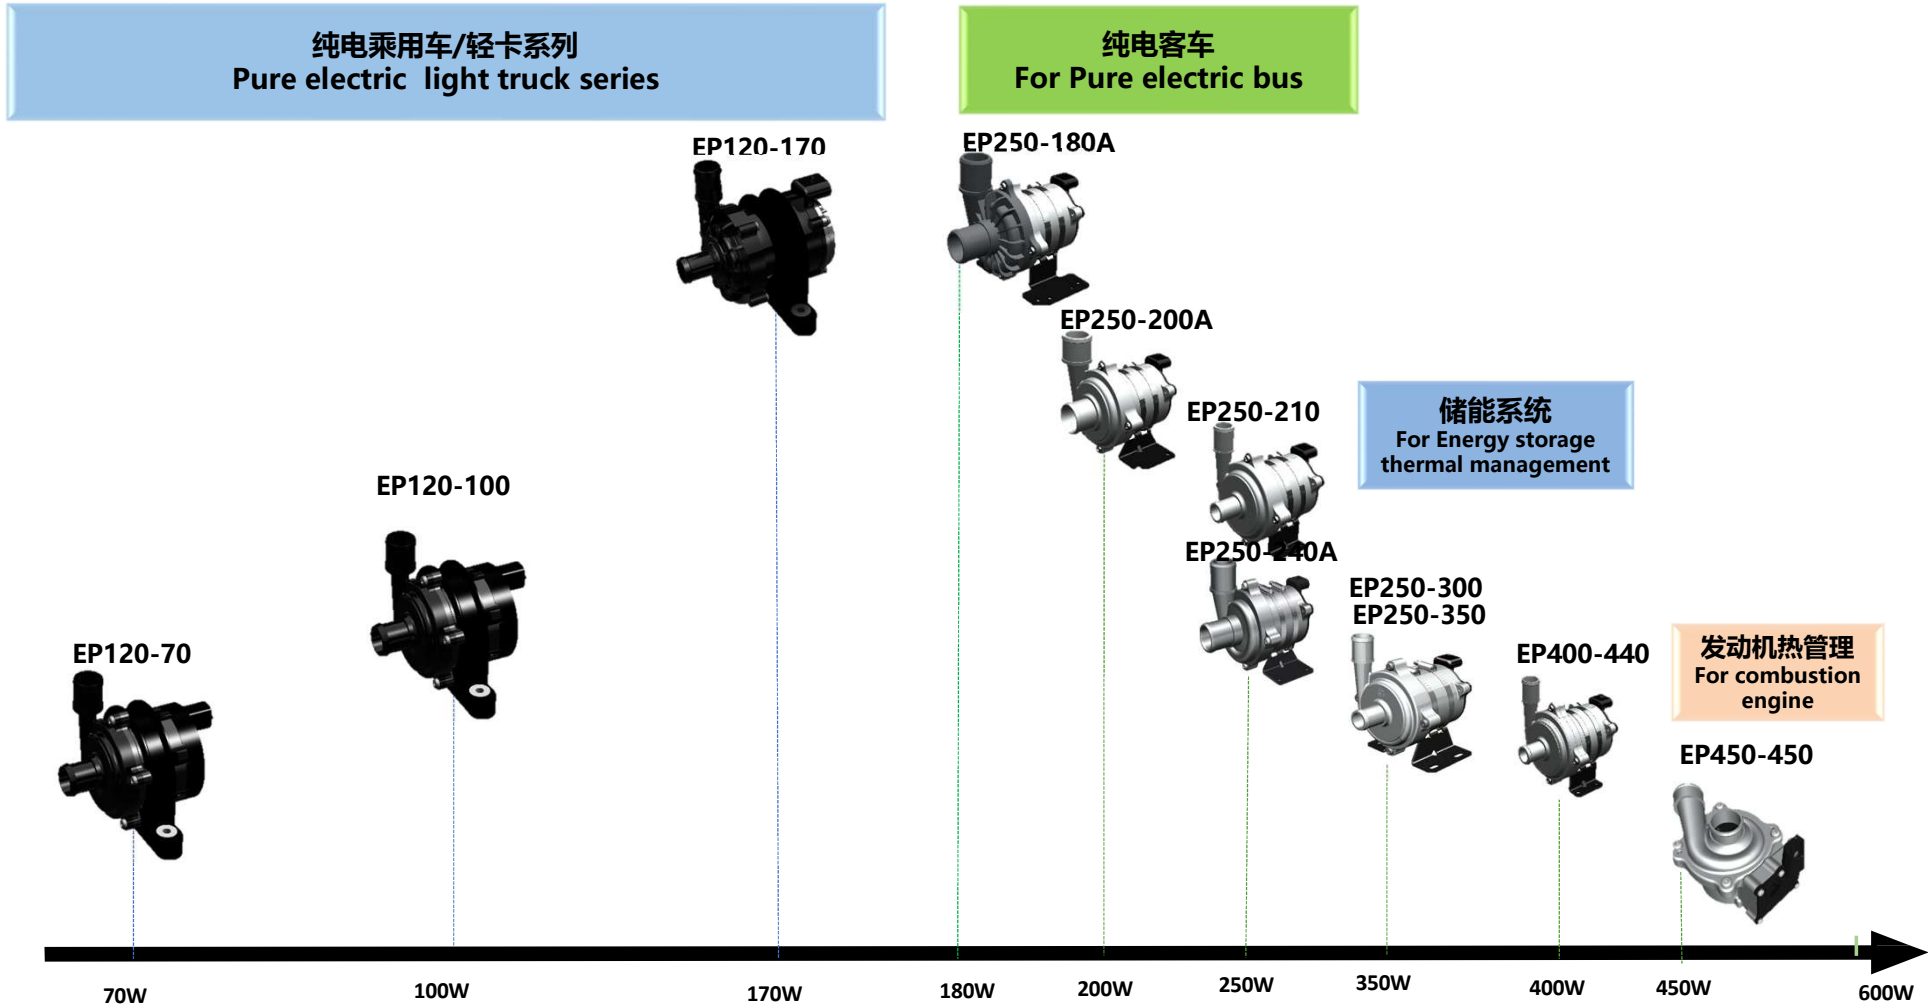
纯电乘用车/轻卡系列
Pure electric light truck series

纯电客车
For Pure electric bus

EP120-170

EP250-180A

EP250-200A

EP250-210

储能系统
For Energy storage thermal management

EP120-100

EP250-240A

EP250-300
EP250-350

EP120-70

EP400-440

发动机热管理
For combustion engine

EP450-450

70W 100W 170W 180W 200W 250W 350W 400W 450W 600W